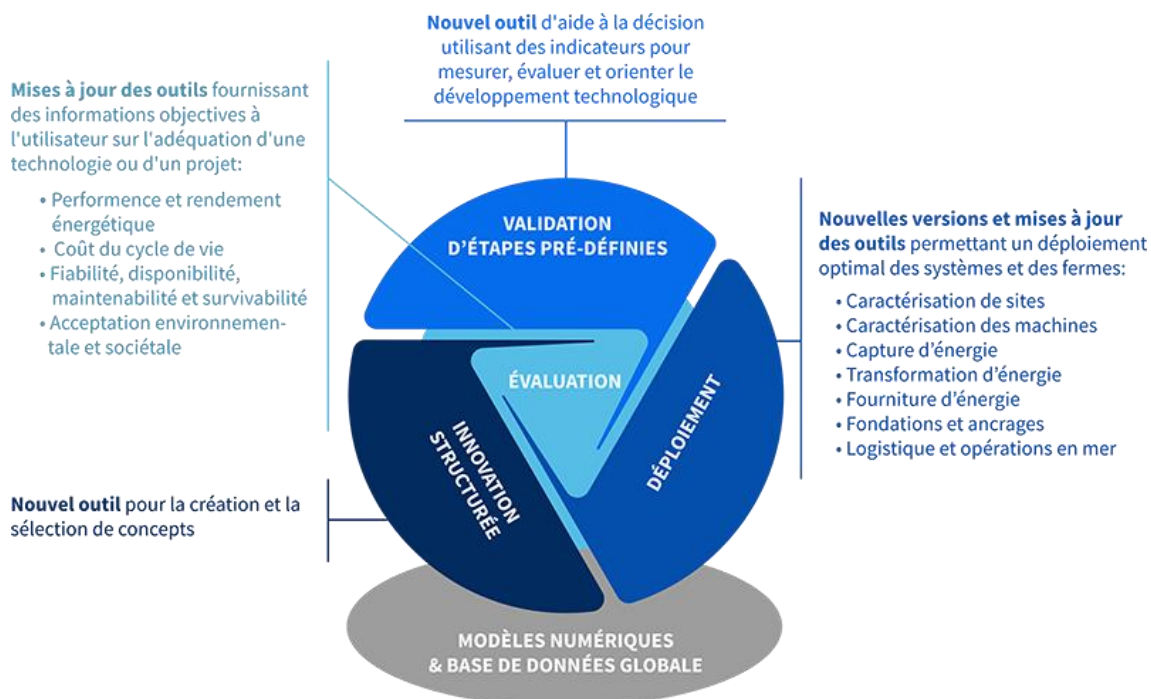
**Nouvel outil** d'aide à la décision utilisant des indicateurs pour mesurer, évaluer et orienter le développement technologique

**Mises à jour des outils** fournissant des informations objectives à l'utilisateur sur l'adéquation d'une technologie ou d'un projet:

• Performence et rendement énergétique
• Coût du cycle de vie
• Fiabilité, disponibilité, maintenabilité et survivabilité
• Acceptation environnementale et sociétale

VALIDATION D'ÉTAPES PRÉ-DÉFINIES

**Nouvelles versions et mises à jour des outils** permettant un déploiement optimal des systèmes et des fermes:

• Caractérisation de sites
• Caractérisation des machines
• Capture d'énergie
• Transformation d'énergie
• Fourniture d'énergie
• Fondations et ancrages
• Logistique et opérations en mer

ÉVALUATION

INNOVATION STRUCTURÉE

DÉPLOIEMENT

**Nouvel outil** pour la création et la sélection de concepts

MODÈLES NUMÉRIQUES & BASE DE DONNÉES GLOBALE